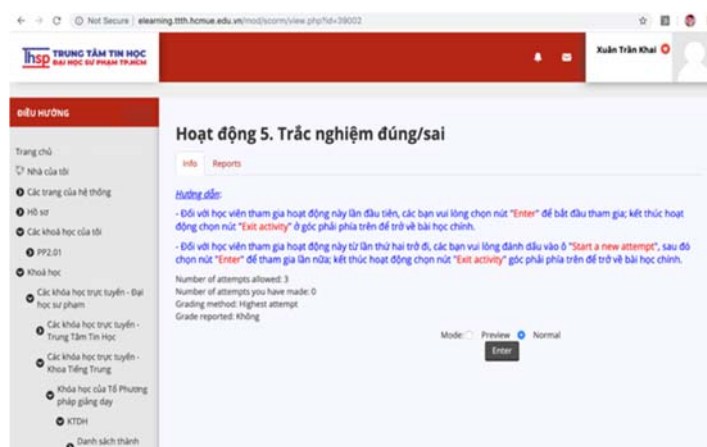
Not Secure | elearning.tttth.hcmue.edu.vn/mod/scorm/view.php?id=39002

Ihsp TRUNG TÂM TIN HỌC ĐẠI HỌC SƯ PHẠM TP.HCM

Xuân Trần Khai

ĐIỀU HƯỚNG

Trang chủ
Nhà của tôi
Các trang của hệ thống
Hồ sơ
Các khoá học của tôi
PP2.01
Khoá học
Các khóa học trực tuyến - Đại học sư phạm
Các khóa học trực tuyến - Trung Tâm Tin Học
Các khóa học trực tuyến - Khoa Tiếng Trung
Khóa học của Tổ Phương pháp giảng dạy
KTDH
Danh sách thành

Hoạt động 5. Trắc nghiệm đúng/sai

Info Reports

Hướng dẫn:

- Đối với học viên tham gia hoạt động này lần đầu tiên, các bạn vui lòng chọn nút "Enter" để bắt đầu tham gia; kết thúc hoạt động chọn nút "Exit activity" ở góc phải phía trên để trở về bài học chính.

- Đối với học viên tham gia hoạt động này từ lần thứ hai trở đi, các bạn vui lòng đánh dấu vào ô "Start a new attempt", sau đó chọn nút "Enter" để tham gia lần nữa; kết thúc hoạt động chọn nút "Exit activity" góc phải phía trên để trở về bài học chính.

Number of attempts allowed: 3
Number of attempts you have made: 0
Grading method: Highest attempt
Grade reported: Không

Mode: Preview Normal

Enter